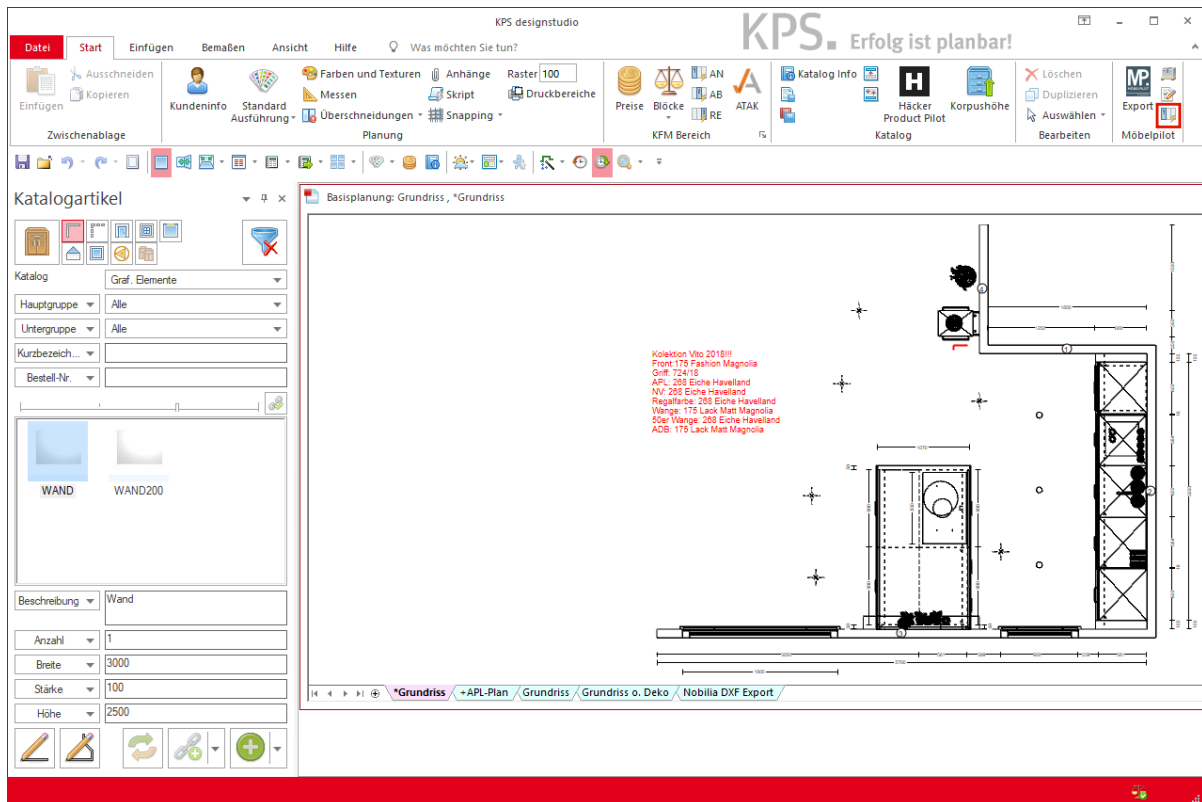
KPS designstudio

KPS. Erfolg ist planbar!

Datei Start Einfügen Bemaßen Ansicht Hilfe Was möchten Sie tun?

Einfügen Ausschneiden Kopieren Zwischenablage

Kundeninfo Standard Ausführung Farben und Texturen Messen Überschneidungen Anhänge Skript Snapping Raster 100 Druckbereiche Planung

Preise Blöcke AN AB RE ATAK KFM Bereich

Katalog Info Häcker Product Pilot Korpushöhe Katalog

Löschen Duplizieren Auswählen Bearbeiten

Export Möbelpilot

Katalogartikel

Katalog Graf. Elemente
Hauptgruppe Alle
Untergruppe Alle
Kurzbezeich...
Bestell-Nr.

WAND WAND200

Beschreibung Wand
Anzahl 1
Breite 3000
Stärke 100
Höhe 2500

Basisplanung: Grundriss , *Grundriss

Kolektion Vito 2018!!!
Front:175 Fashion Magnolia
Griff: 724/18
APL: 268 Eiche Havelland
NVi: 268 Eiche Havelland
Regalfarbe: 268 Eiche Havelland
Wange: 175 Lack Matt Magnolia
50er Wange: 268 Eiche Havelland
ADB: 175 Lack Matt Magnolia

*Grundriss +APL-Plan Grundriss Grundriss o. Deko Nobilia DXF Export